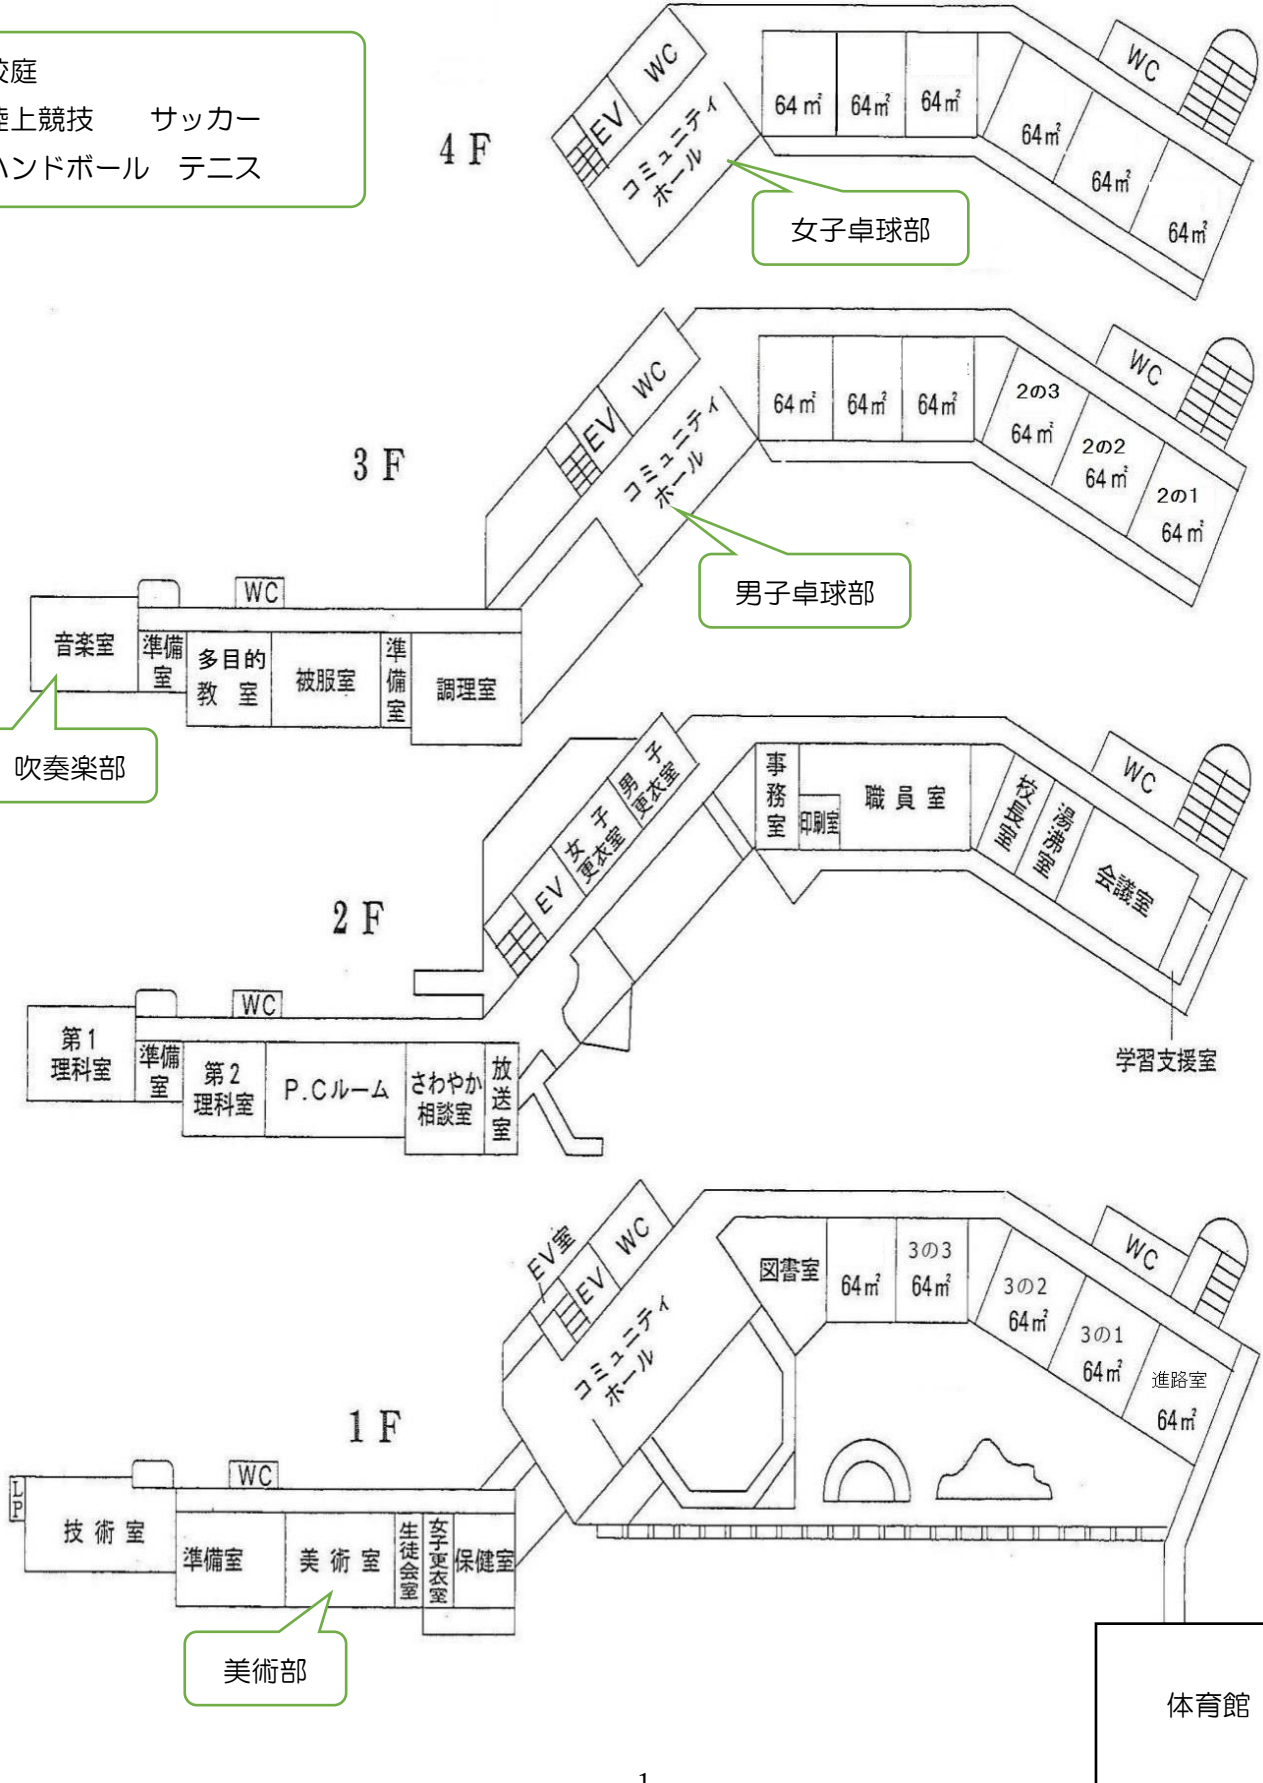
校庭
陸上競技　サッカー
ハンドボール　テニス

4 F

WC
EV
コミュニティホール
64㎡
64㎡
64㎡
WC
64㎡
64㎡
64㎡

女子卓球部

3 F

WC
EV
コミュニティホール
64㎡
64㎡
64㎡
WC
2の3
64㎡
2の2
64㎡
2の1
64㎡

男子卓球部

WC
音楽室
準備室
多目的教室
被服室
準備室
調理室

吹奏楽部

2 F

EV
女子更衣室
男子更衣室
事務室
印刷室
職員室
WC
校長室
湯沸室
会議室
学習支援室

WC
第1理科室
準備室
第2理科室
P.Cルーム
さわやか相談室
放送室

1 F

EV室
EV
WC
コミュニティホール
図書室
64㎡
3の3
64㎡
WC
3の2
64㎡
3の1
64㎡
進路室
64㎡

LP
WC
技術室
準備室
美術室
生徒会室
女子更衣室
保健室

美術部

体育館

1